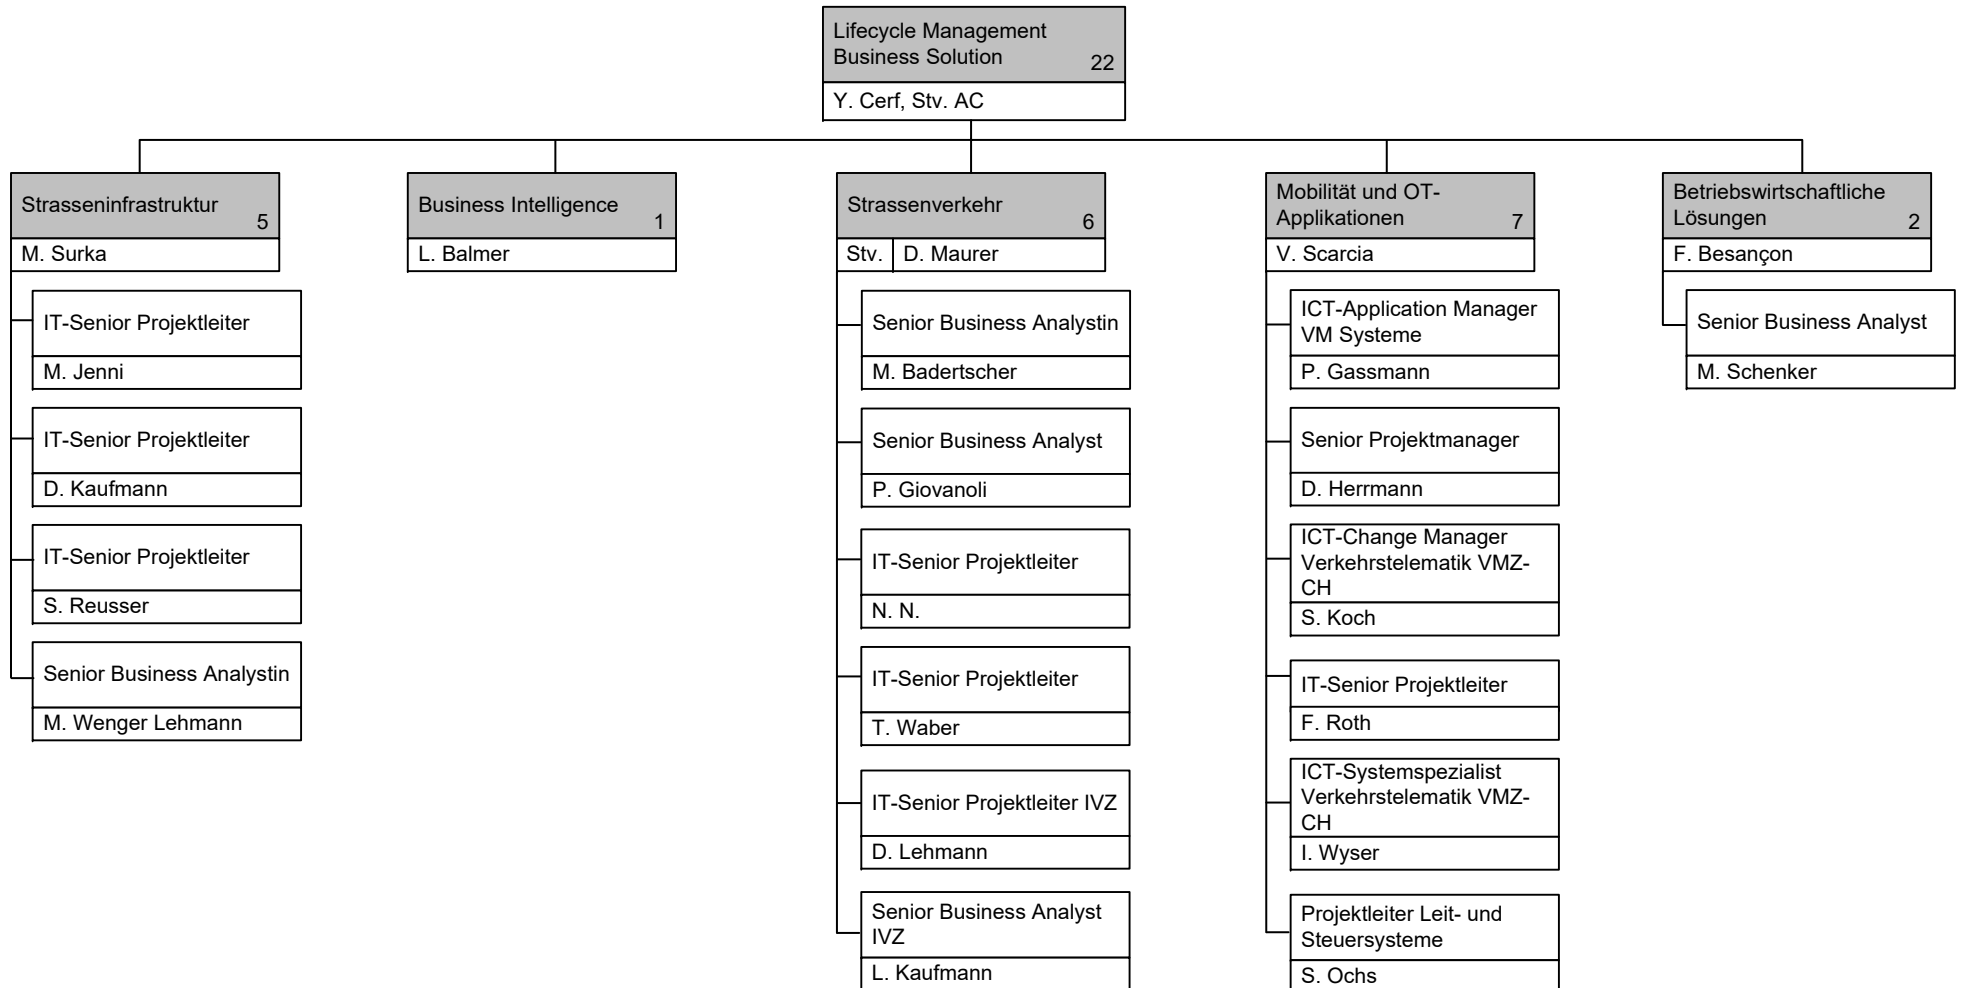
Lifecycle Management Business Solution 22
Y. Cerf, Stv. AC

Strasseninfrastruktur 5
M. Surka

IT-Senior Projektleiter
M. Jenni

IT-Senior Projektleiter
D. Kaufmann

IT-Senior Projektleiter
S. Reusser

Senior Business Analystin
M. Wenger Lehmann

Business Intelligence 1
L. Balmer

Strassenverkehr 6
Stv. D. Maurer

Senior Business Analystin
M. Badertscher

Senior Business Analyst
P. Giovanoli

IT-Senior Projektleiter
N. N.

IT-Senior Projektleiter
T. Waber

IT-Senior Projektleiter IVZ
D. Lehmann

Senior Business Analyst IVZ
L. Kaufmann

Mobilität und OT-Applikationen 7
V. Scarcia

ICT-Application Manager VM Systeme
P. Gassmann

Senior Projektmanager
D. Herrmann

ICT-Change Manager Verkehrstelematik VMZ-CH
S. Koch

IT-Senior Projektleiter
F. Roth

ICT-Systemspezialist Verkehrstelematik VMZ-CH
I. Wyser

Projektleiter Leit- und Steuersysteme
S. Ochs

Betriebswirtschaftliche Lösungen 2
F. Besançon

Senior Business Analyst
M. Schenker